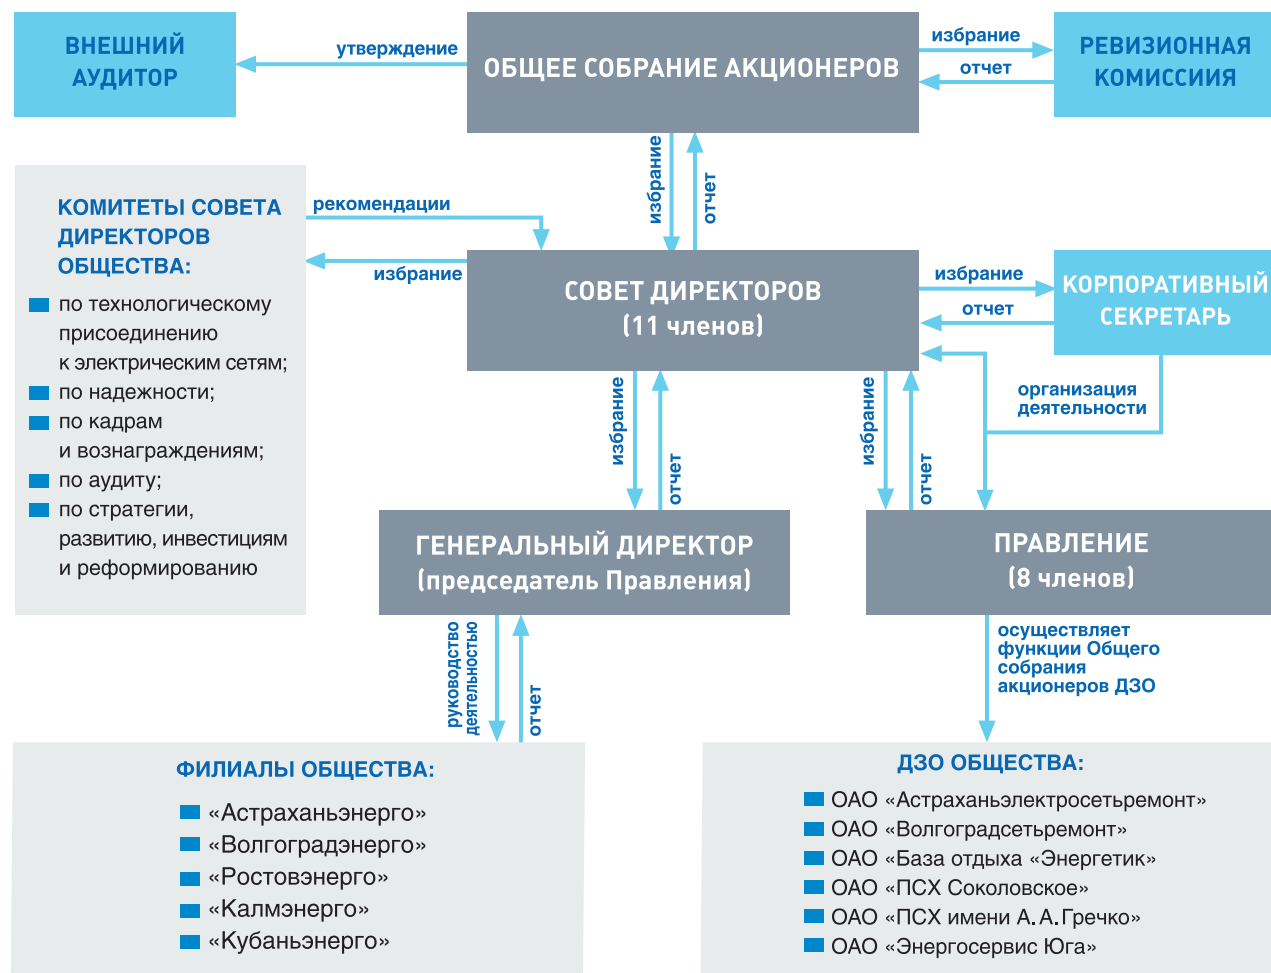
ВНЕШНИЙ АУДИТОР

утверждение

ОБЩЕЕ СОБРАНИЕ АКЦИОНЕРОВ

избрание

отчет

РЕВИЗИОННАЯ КОМИССИЯ

избрание

отчет

КОМИТЕТЫ СОВЕТА ДИРЕКТОРОВ ОБЩЕСТВА:

по технологическому присоединению к электрическим сетям;
по надежности;
по кадрам и вознаграждениям;
по аудиту;
по стратегии, развитию, инвестициям и реформированию

рекомендации

избрание

СОВЕТ ДИРЕКТОРОВ (11 членов)

избрание

отчет

КОРПОРАТИВНЫЙ СЕКРЕТАРЬ

организация деятельности

избрание

отчет

избрание

отчет

ГЕНЕРАЛЬНЫЙ ДИРЕКТОР (председатель Правления)

ПРАВЛЕНИЕ (8 членов)

руководство деятельностью

отчет

осуществляет функции Общего собрания акционеров ДЗО

ФИЛИАЛЫ ОБЩЕСТВА:

«Астраханьэнерго»
«Волгоградэнерго»
«Ростовэнерго»
«Калмэнерго»
«Кубаньэнерго»

ДЗО ОБЩЕСТВА:

ОАО «Астраханьэлектросетьремонт»
ОАО «Волгоградсетьремонт»
ОАО «База отдыха «Энергетик»
ОАО «ПСХ Соколовское»
ОАО «ПСХ имени А.А.Гречко»
ОАО «Энергосервис Юга»